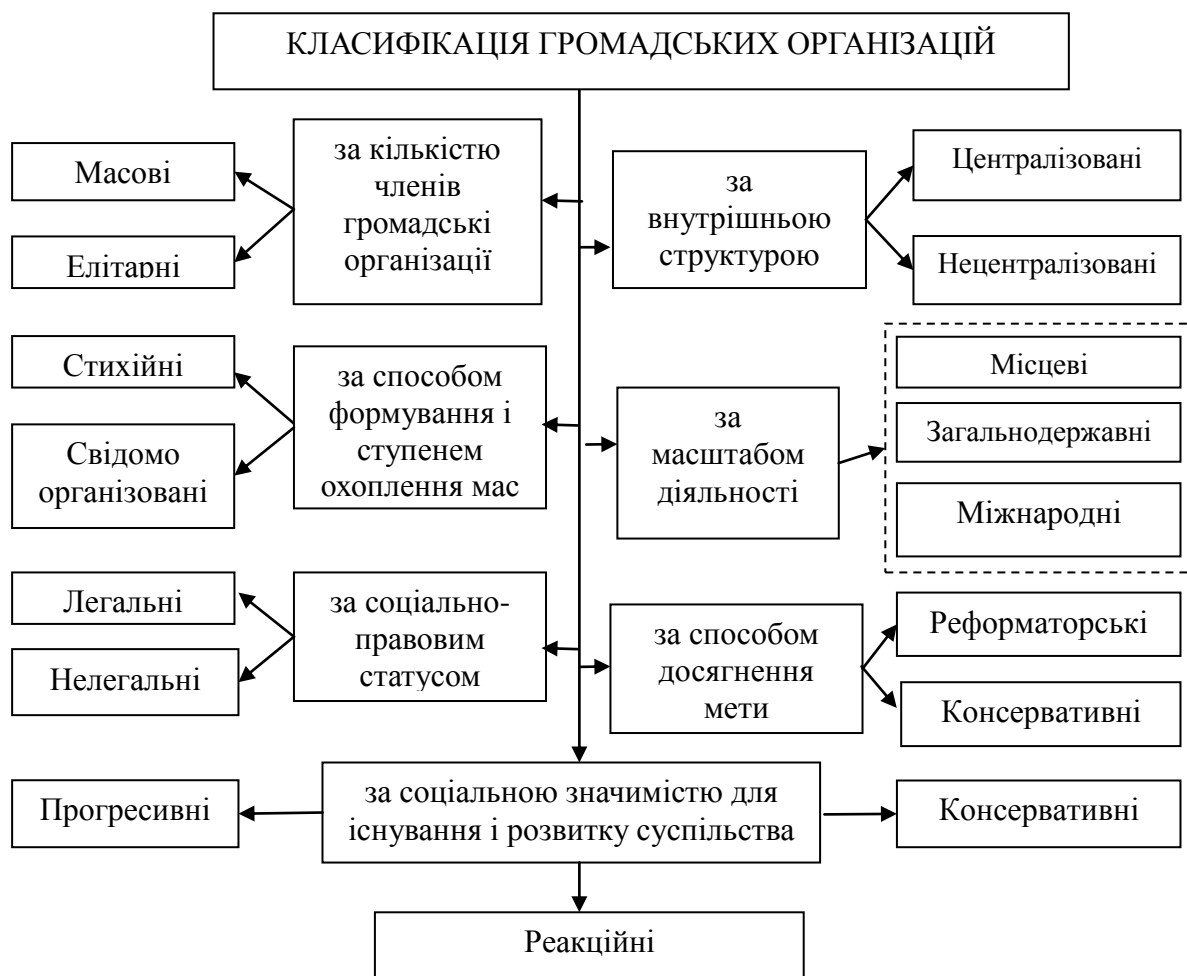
КЛАСИФІКАЦІЯ ГРОМАДСЬКИХ ОРГАНІЗАЦІЙ

Масові

Елітарні

за кількістю членів громадські організації

за внутрішньою структурою

Централізовані

Нецентралізовані

Стихійні

Свідомо організовані

за способом формування і ступенем охоплення мас

за масштабом діяльності

Місцеві

Загальнодержавні

Міжнародні

Легальні

Нелегальні

за соціально-правовим статусом

за способом досягнення мети

Реформаторські

Консервативні

Прогресивні

за соціальною значимістю для існування і розвитку суспільства

Консервативні

Реакційні